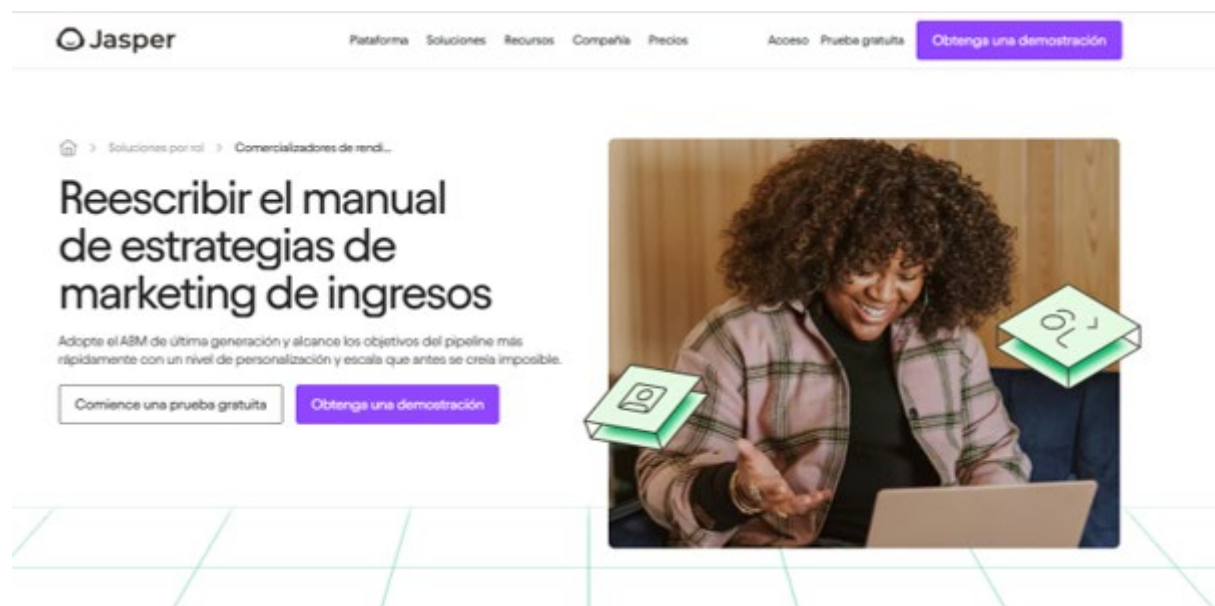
Jasper

Plataforma Soluciones Recursos Compañía Precios

Acceso Prueba gratuita Obtenga una demostración

> Soluciones por rol > Comercializadores de rendi...

Reescribir el manual de estrategias de marketing de ingresos

Adopte el ABM de última generación y alcance los objetivos del pipeline más rápidamente con un nivel de personalización y escala que antes se creía imposible.

Comience una prueba gratuita

Obtenga una demostración